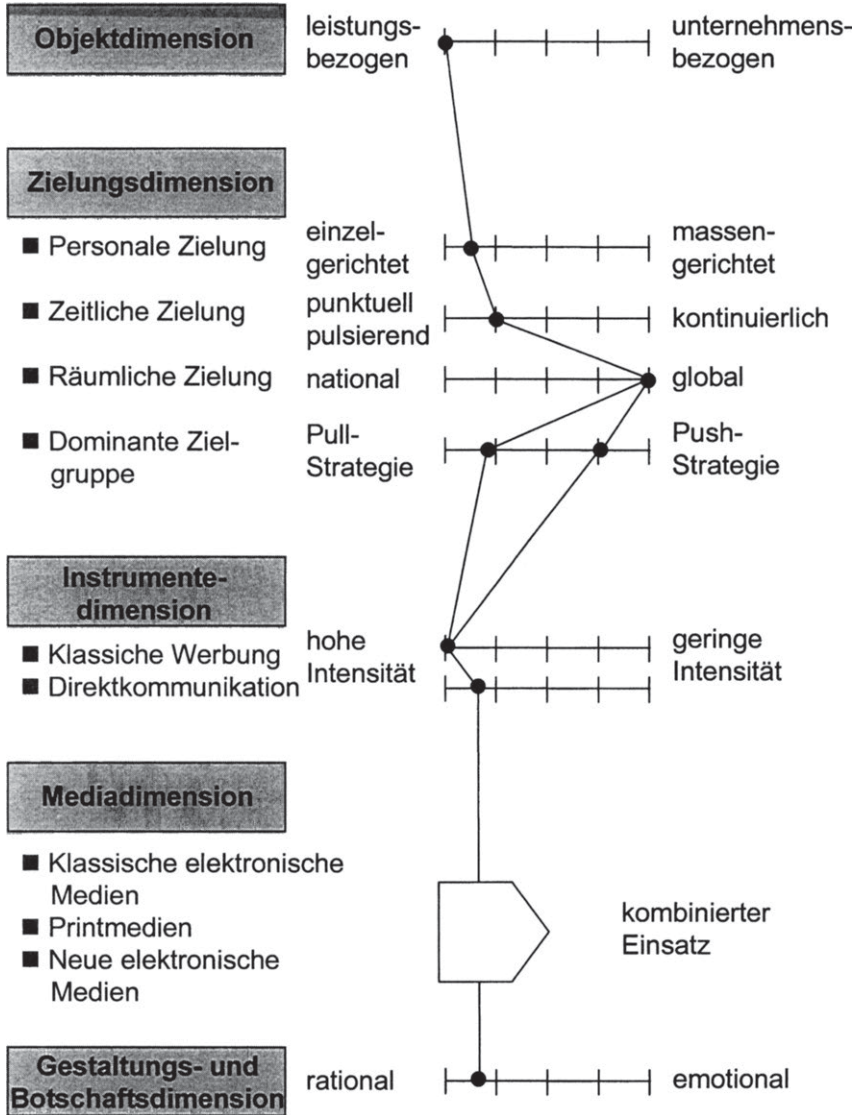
Objektdimension
leistungsbezogen
unternehmensbezogen

Zielungsdimension
■ Personale Zielung
einzelgerichtet
massengerichtet
■ Zeitliche Zielung
punktuell pulsierend
kontinuierlich
■ Räumliche Zielung
national
global
■ Dominante Zielgruppe
Pull-Strategie
Push-Strategie

Instrumentedimension
■ Klassiche Werbung
■ Direktkommunikation
hohe Intensität
geringe Intensität

Mediadimension
■ Klassische elektronische Medien
■ Printmedien
■ Neue elektronische Medien
kombinierter Einsatz

Gestaltungs- und Botschaftsdimension
rational
emotional